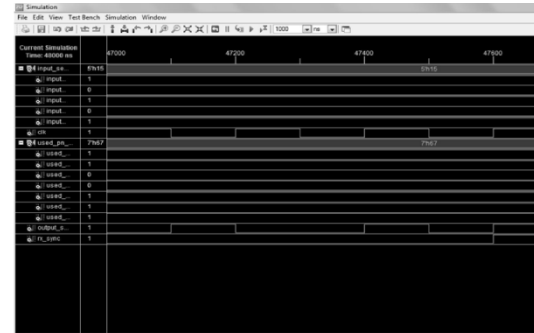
Simulation
File Edit View Test Bench Simulation Window
1000 ns

Current Simulation Time: 48000 ns

| | | 47000 | 47200 | 47400 | 47600 |
|---|---|---|---|---|---|
| input_se... | 5'h15 | | | 5'h15 | |
| input... | 1 | | | | |
| input... | 0 | | | | |
| input... | 1 | | | | |
| input... | 0 | | | | |
| input... | 1 | | | | |
| clk | 1 | | | | |
| used_pn_... | 7'h67 | | | 7'h67 | |
| used_... | 1 | | | | |
| used_... | 1 | | | | |
| used_... | 0 | | | | |
| used_... | 0 | | | | |
| used_... | 1 | | | | |
| used_... | 1 | | | | |
| used_... | 1 | | | | |
| output_s... | 1 | | | | |
| n_sync | 1 | | | | |